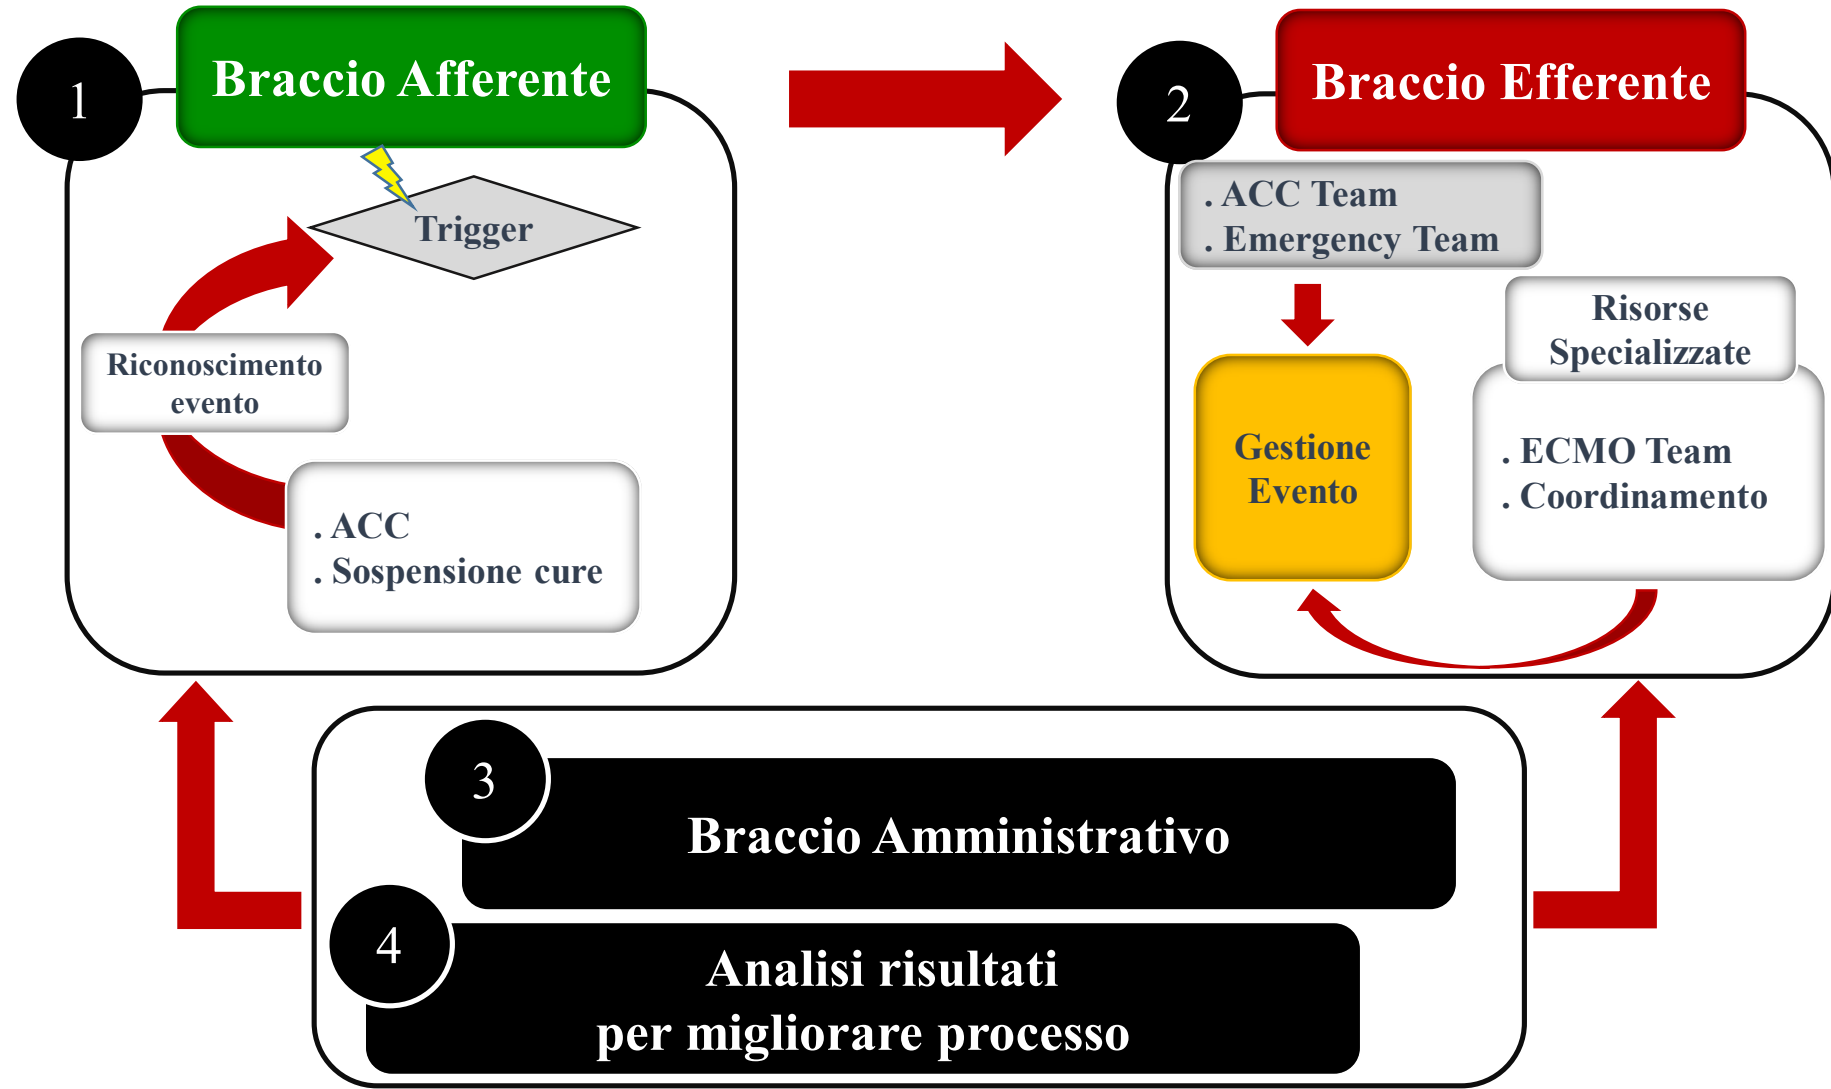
1

Braccio Afferente

Trigger

Riconoscimento evento

. ACC
. Sospensione cure

2

Braccio Efferente

. ACC Team
. Emergency Team

Risorse Specializzate

Gestione Evento

. ECMO Team
. Coordinamento

3

Braccio Amministrativo

4

Analisi risultati
per migliorare processo